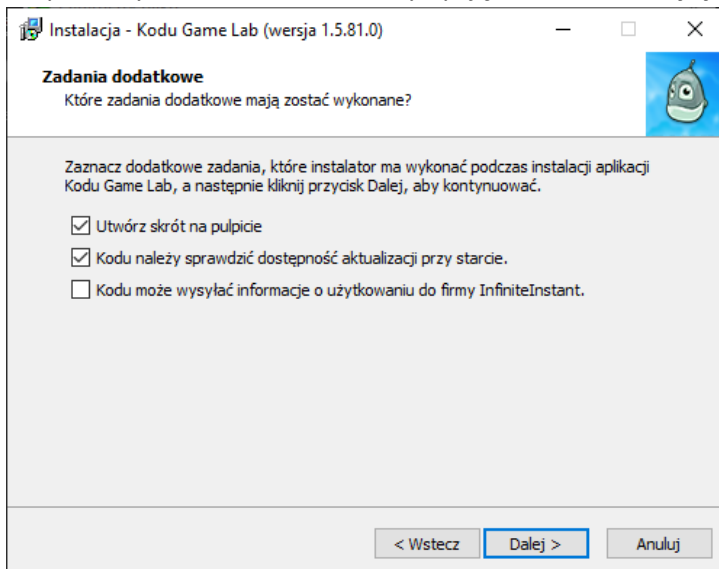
Instalacja - Kodu Game Lab (wersja 1.5.81.0)

Zadania dodatkowe
Które zadania dodatkowe mają zostać wykonane?

Zaznacz dodatkowe zadania, które instalator ma wykonać podczas instalacji aplikacji Kodu Game Lab, a następnie kliknij przycisk Dalej, aby kontynuować.

☑ Utwórz skrót na pulpicie
☑ Kodu należy sprawdzić dostępność aktualizacji przy starcie.
☐ Kodu może wysyłać informacje o użytkowaniu do firmy InfiniteInstant.

< Wstecz | Dalej > | Anuluj